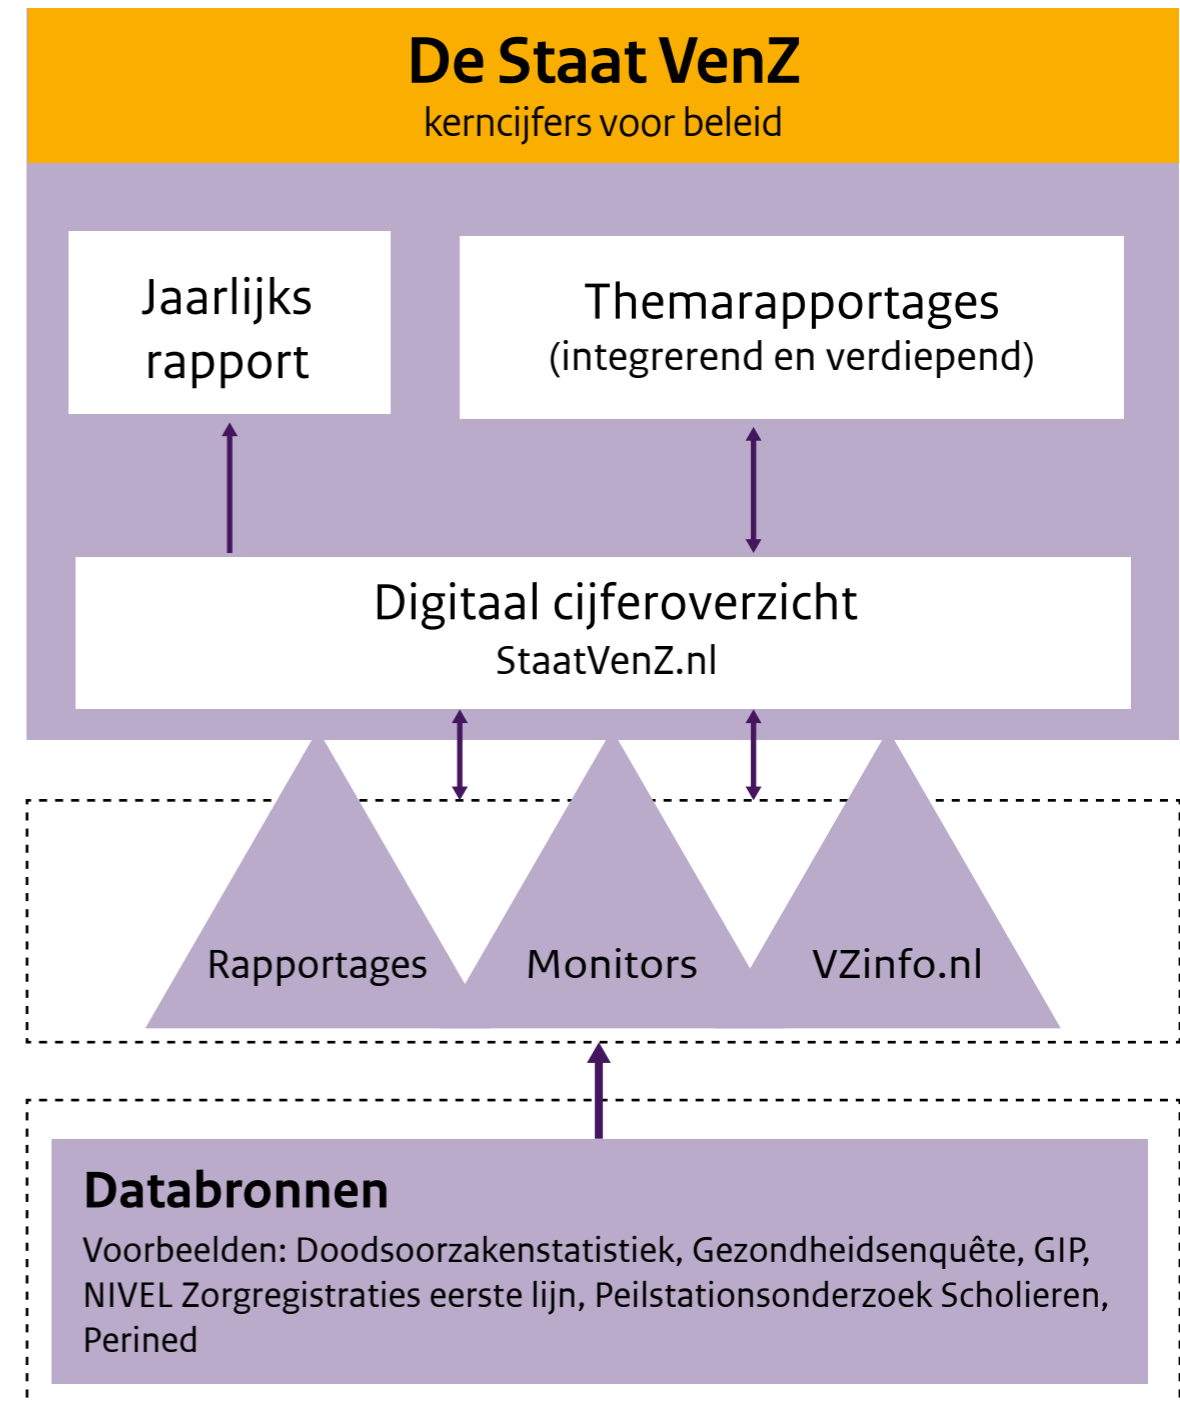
De Staat VenZ
kerncijfers voor beleid

Jaarlijks rapport

Themarapportages
(integrerend en verdiepend)

Digitaal cijferoverzicht
StaatVenZ.nl

Rapportages

Monitors

VZinfo.nl

Databronnen
Voorbeelden: Doodsoorzakenstatistiek, Gezondheidsenquête, GIP, NIVEL Zorgregistraties eerste lijn, Peilstationsonderzoek Scholieren, Perined